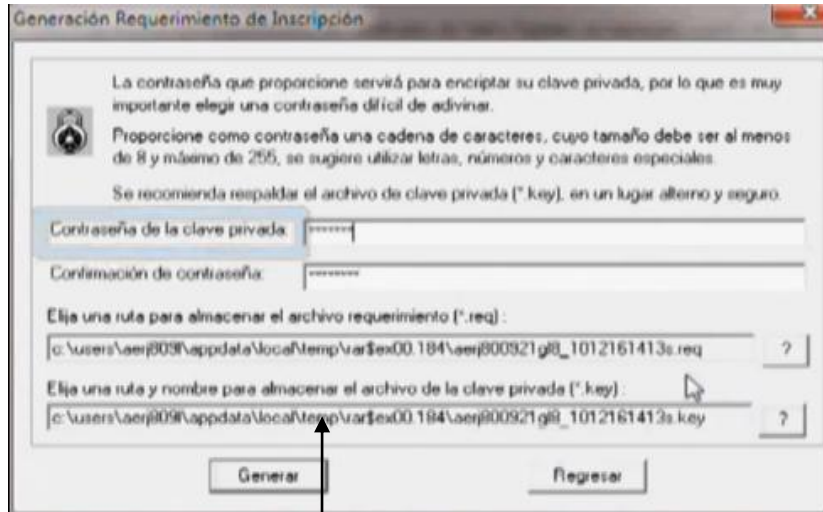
Generación Requerimiento de Inscripción

La contraseña que proporcione servirá para encriptar su clave privada, por lo que es muy importante elegir una contraseña difícil de adivinar.

Proporcione como contraseña una cadena de caracteres, cuyo tamaño debe ser al menos de 8 y máximo de 255, se sugiere utilizar letras, números y caracteres especiales.

Se recomienda respaldar el archivo de clave privada (*.key), en un lugar alterno y seguro.

Contraseña de la clave privada: ********

Confirmación de contraseña: *********

Elija una ruta para almacenar el archivo requerimiento (*.req) :

c:\users\aerj809f\appdata\local\temp\var$ex00.184\aerj800921gl8_1012161413s.req

?

Elija una ruta y nombre para almacenar el archivo de la clave privada (*.key) :

c:\users\aerj809f\appdata\local\temp\var$ex00.184\aerj800921gl8_1012161413s.key

?

Generar

Regresar